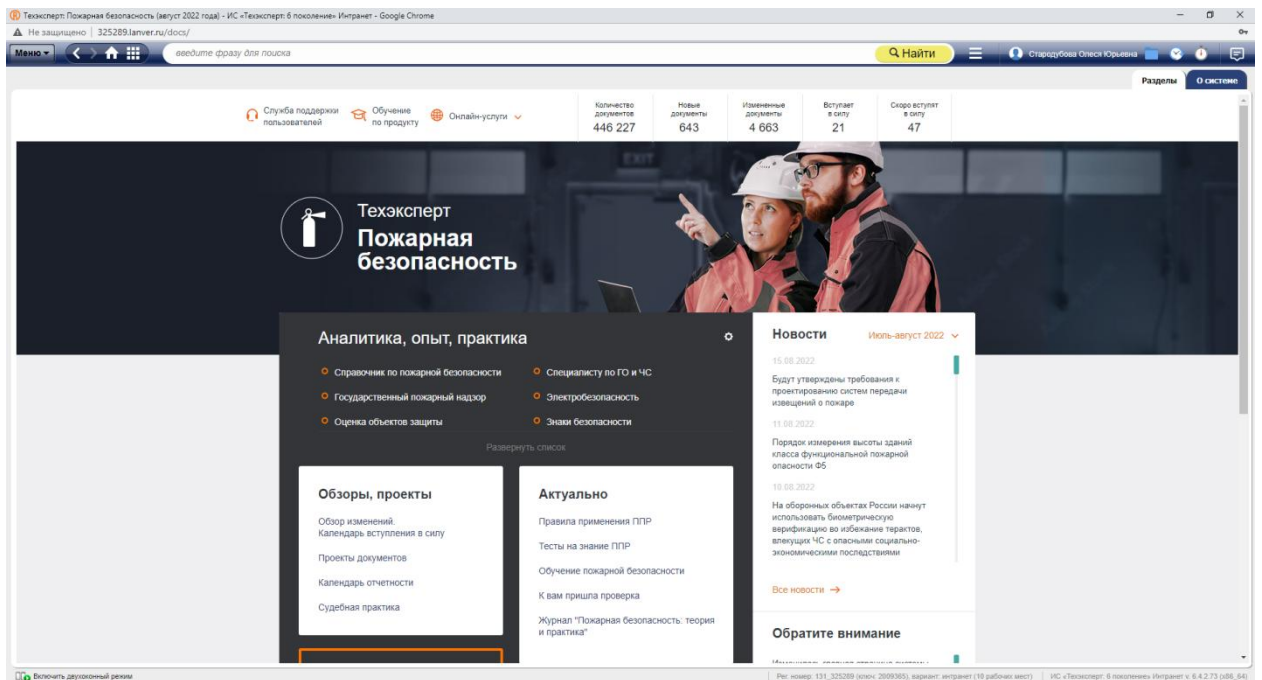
Техэксперт: Пожарная безопасность (август 2022 года) - ИС «Техэксперт: 6 поколение» Интранет - Google Chrome
Не защищено | 325289.lanver.ru/docs/

Меню
введите фразу для поиска
Найти
Стародубова Олеся Юрьевна

Разделы
О системе

Служба поддержки пользователей
Обучение по продукту
Онлайн-услуги

| Количество документов | Новые документы | Измененные документы | Вступает в силу | Скоро вступят в силу |
|---|---|---|---|---|
| 446 227 | 643 | 4 663 | 21 | 47 |

Техэксперт
Пожарная безопасность

Аналитика, опыт, практика
Справочник по пожарной безопасности
Специалисту по ГО и ЧС
Государственный пожарный надзор
Электробезопасность
Оценка объектов защиты
Знаки безопасности
Развернуть список

Обзоры, проекты
Обзор изменений. Календарь вступления в силу
Проекты документов
Календарь отчетности
Судебная практика

Актуально
Правила применения ППР
Тесты на знание ППР
Обучение пожарной безопасности
К вам пришла проверка
Журнал "Пожарная безопасность: теория и практика"

Новости
Июль-август 2022
15.08.2022
Будут утверждены требования к проектированию систем передачи извещений о пожаре
11.08.2022
Порядок измерения высоты зданий класса функциональной пожарной опасности Ф5
10.08.2022
На оборонных объектах России начнут использовать биометрическую верификацию во избежание терактов, влекущих ЧС с опасными социально-экономическими последствиями
Все новости →

Обратите внимание
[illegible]

Включить двухоконный режим
Рег. номер: 131_325289 (ключ: 2699365), вариант: интранет (10 рабочих мест) | ИС «Техэксперт: 6 поколение» Интранет v. 6.4.2.73 (x86_64)